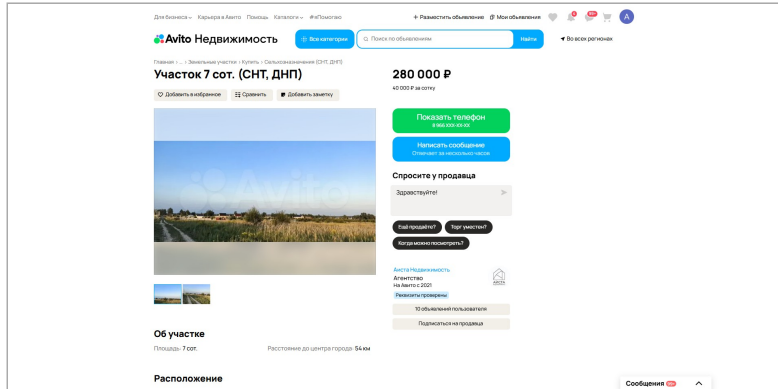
Для бизнеса Карьера в Авито Помощь Каталоги #яПомогаю

+ Разместить объявление Мои объявления

A

Avito Недвижимость

Все категории

Поиск по объявлениям

Найти

Во всех регионах

Главная › ... › Земельные участки › Купить › Сельхозназначения (СНТ, ДНП)

Участок 7 сот. (СНТ, ДНП)

Добавить в избранное

Сравнить

Добавить заметку

Avito

280 000 ₽

40 000 ₽ за сотку

Показать телефон
8 966 XXX-XX-XX

Написать сообщение
Отвечает за несколько часов

Спросите у продавца

Здравствуйте!

Ещё продаёте?

Торг уместен?

Когда можно посмотреть?

АвстаНедвижимость
Агентство
На Авито с 2021

Реквизиты проверены

10 объявлений пользователя

Подписаться на продавца

Об участке

Площадь: 7 сот.

Расстояние до центра города: 54 км

Расположение

Сообщения